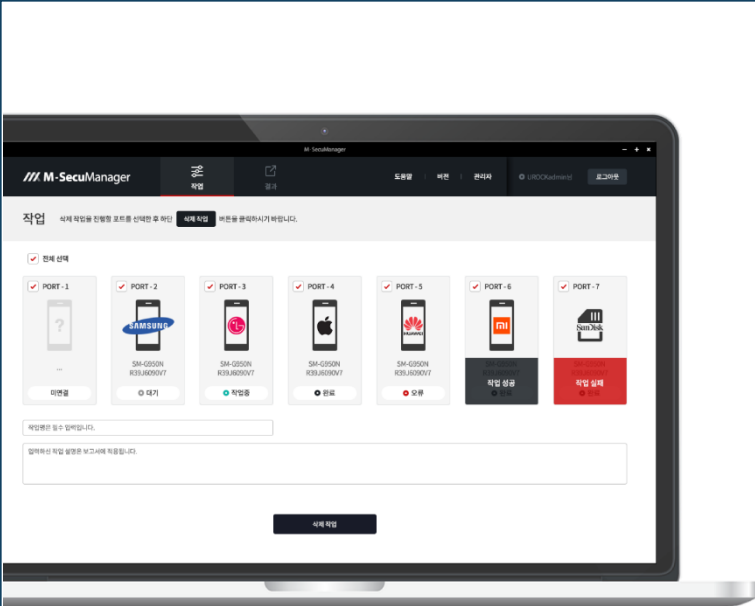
M-SecuManager

M-SecuManager

작업

결과

도움말 | 버전 | 관리자

UROCKadmin님

로그아웃

작업 삭제 작업을 진행할 포트를 선택한 후 하단 삭제 작업 버튼을 클릭하시기 바랍니다.

전체 선택

PORT - 1

?

...

미연결

PORT - 2

SAMSUNG

SM-G950N
R39J6090V7

대기

PORT - 3

LG

SM-G950N
R39J6090V7

작업중

PORT - 4

SM-G950N
R39J6090V7

완료

PORT - 5

HUAWEI

SM-G950N
R39J6090V7

오류

PORT - 6

mi

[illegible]

작업 성공

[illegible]

PORT - 7

SanDisk

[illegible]

작업 실패

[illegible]

작업명은 필수 입력입니다.

입력하신 작업 설명은 보고서에 적용됩니다.

삭제 작업